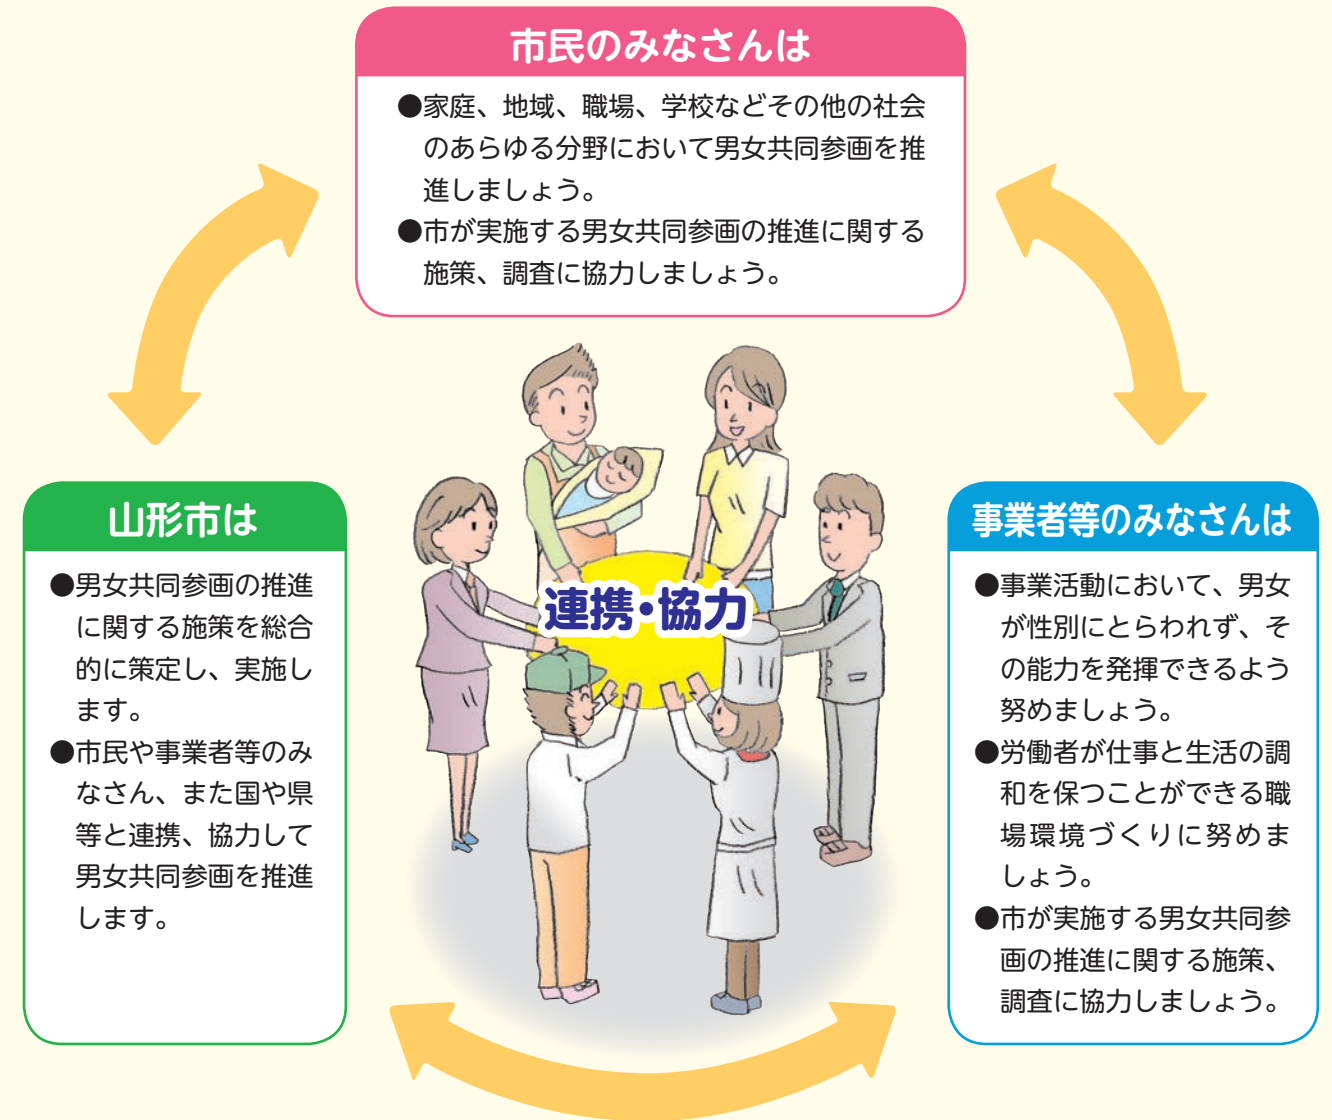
市民のみなさんは

●家庭、地域、職場、学校などその他の社会のあらゆる分野において男女共同参画を推進しましょう。
●市が実施する男女共同参画の推進に関する施策、調査に協力しましょう。

連携・協力

山形市は

●男女共同参画の推進に関する施策を総合的に策定し、実施します。
●市民や事業者等のみなさん、また国や県等と連携、協力して男女共同参画を推進します。

事業者等のみなさんは

●事業活動において、男女が性別にとらわれず、その能力を発揮できるよう努めましょう。
●労働者が仕事と生活の調和を保つことができる職場環境づくりに努めましょう。
●市が実施する男女共同参画の推進に関する施策、調査に協力しましょう。